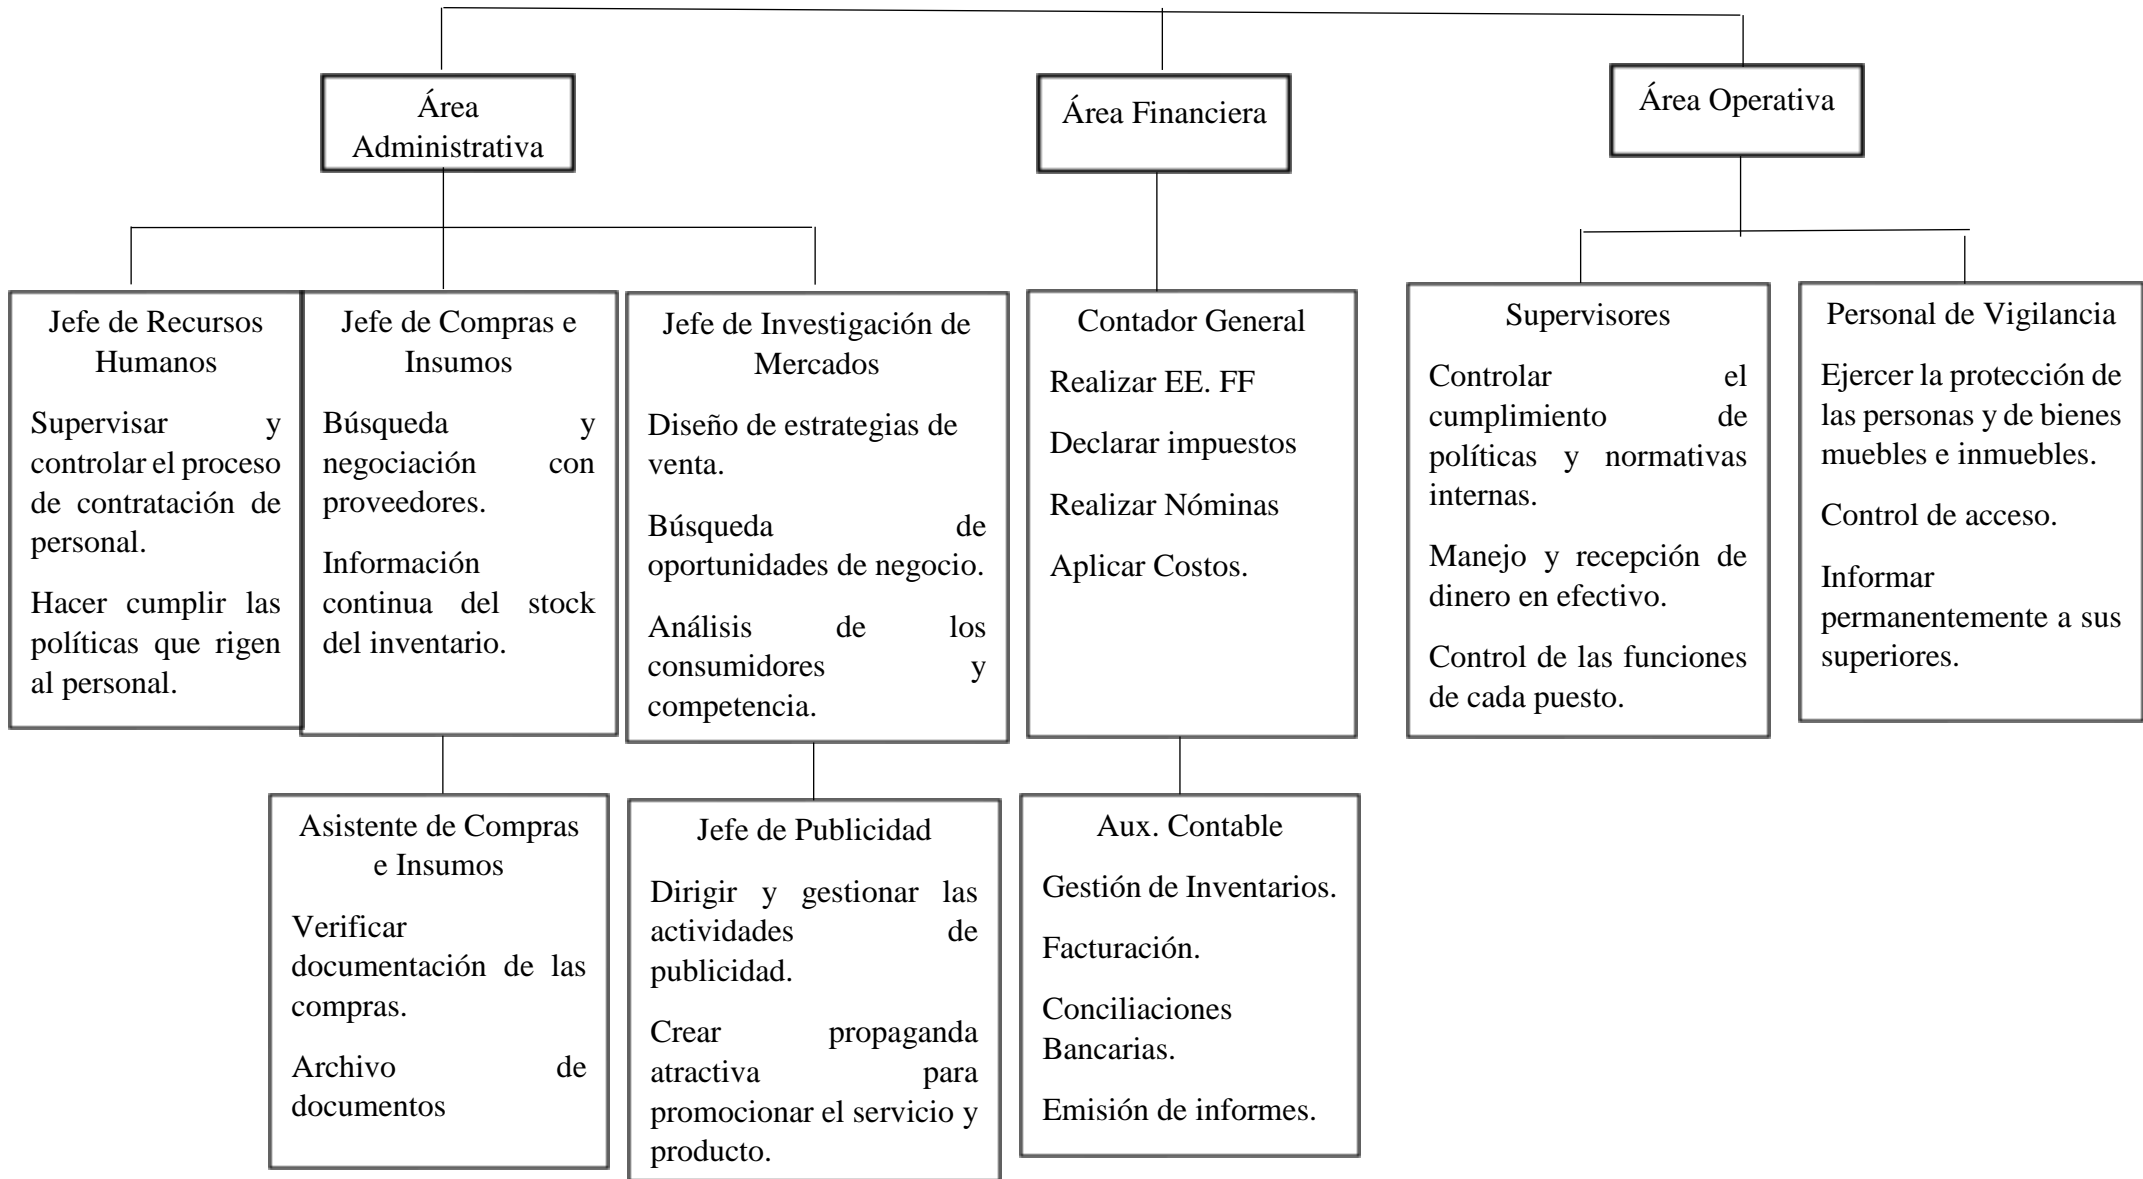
Área Administrativa

Área Financiera

Área Operativa

Jefe de Recursos Humanos

Supervisar y controlar el proceso de contratación de personal.

Hacer cumplir las políticas que rigen al personal.

Jefe de Compras e Insumos

Búsqueda y negociación con proveedores.

Información continua del stock del inventario.

Jefe de Investigación de Mercados

Diseño de estrategias de venta.

Búsqueda de oportunidades de negocio.

Análisis de los consumidores y competencia.

Contador General

Realizar EE. FF

Declarar impuestos

Realizar Nóminas

Aplicar Costos.

Supervisores

Controlar el cumplimiento de políticas y normativas internas.

Manejo y recepción de dinero en efectivo.

Control de las funciones de cada puesto.

Personal de Vigilancia

Ejercer la protección de las personas y de bienes muebles e inmuebles.

Control de acceso.

Informar permanentemente a sus superiores.

Asistente de Compras e Insumos

Verificar documentación de las compras.

Archivo de documentos

Jefe de Publicidad

Dirigir y gestionar las actividades de publicidad.

Crear propaganda atractiva para promocionar el servicio y producto.

Aux. Contable

Gestión de Inventarios.

Facturación.

Conciliaciones Bancarias.

Emisión de informes.